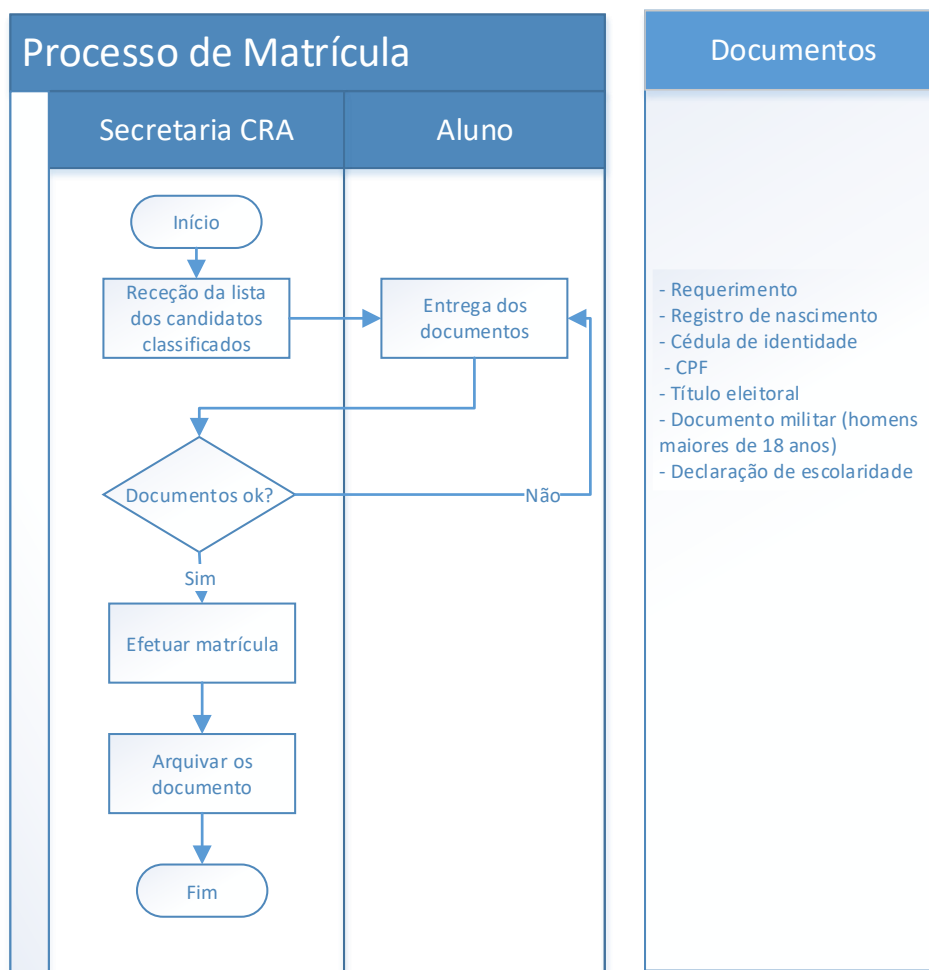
Processo de Matrícula

Secretaria CRA

Aluno

Início

Receção da lista dos candidatos classificados

Entrega dos documentos

Documentos ok?

Não

Sim

Efetuar matrícula

Arquivar os documento

Fim

Documentos

- Requerimento
- Registro de nascimento
- Cédula de identidade
- CPF
- Título eleitoral
- Documento militar (homens maiores de 18 anos)
- Declaração de escolaridade